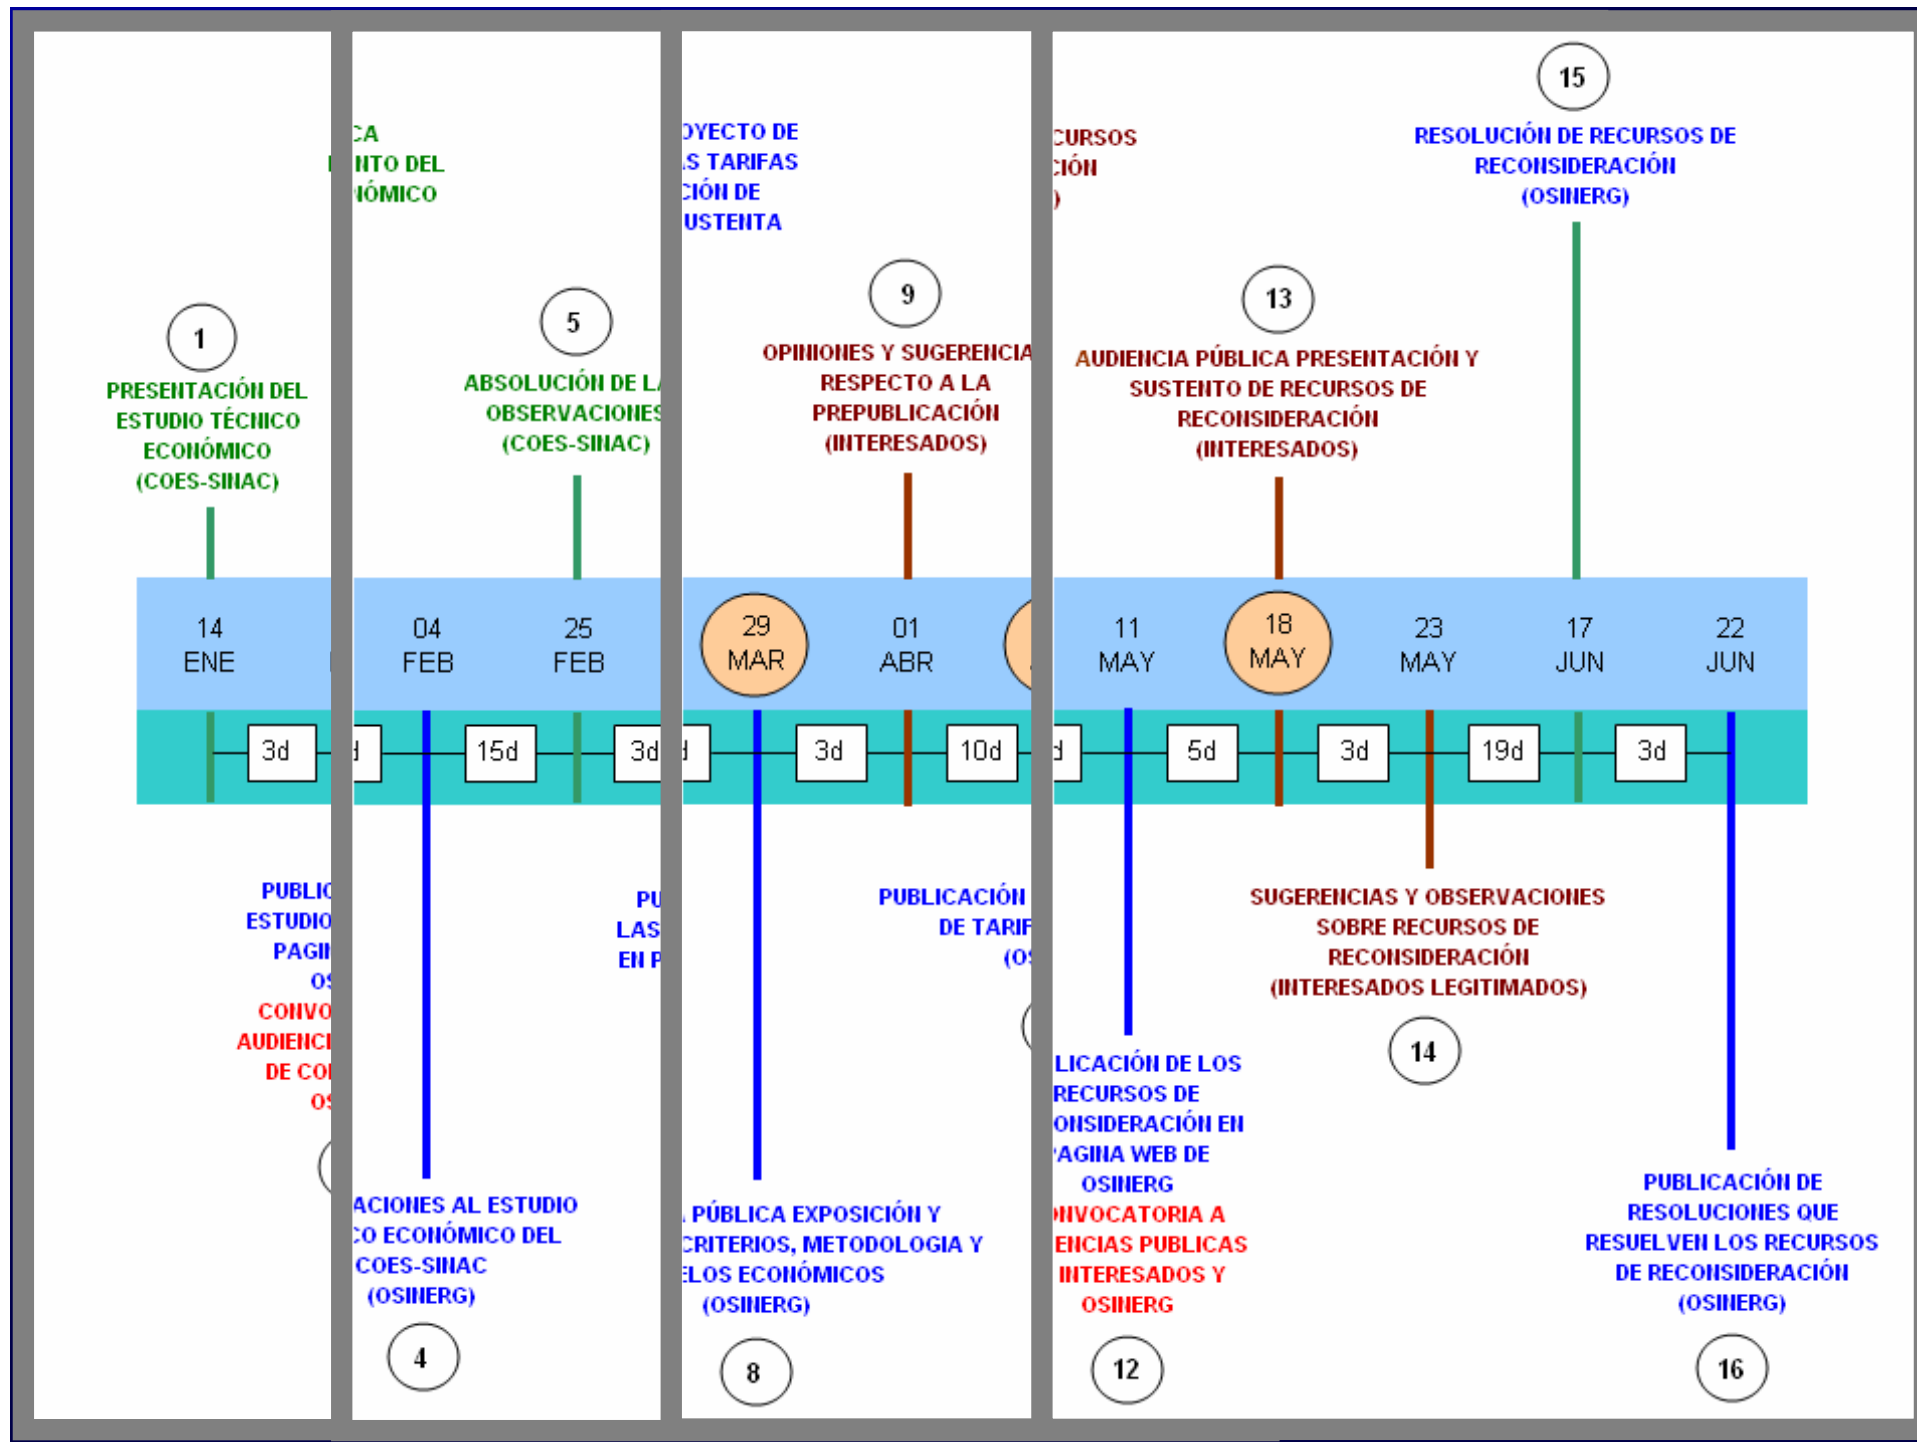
1
PRESENTACIÓN DEL ESTUDIO TÉCNICO ECONÓMICO (COES-SINAC)

14 ENE
3d

PUBLIC
ESTUDIO
PAGI
OS
CONVO
AUDIENCI
DE CO
OS

CA
NTO DEL
NÓMICO

5
ABSOLUCIÓN DE LA OBSERVACIONES (COES-SINAC)

04 FEB
25 FEB
15d
3d

ACIONES AL ESTUDIO
CO ECONÓMICO DEL
COES-SINAC
(OSINERG)
4

PU
LAS
EN P

OYECTO DE
S TARIFAS
CIÓN DE
USTENTA

9
OPINIONES Y SUGERENCIA RESPECTO A LA PREPUBLICACIÓN (INTERESADOS)

29 MAR
01 ABR
3d
10d

PUBLICACIÓN
DE TARIF
(OS

PÚBLICA EXPOSICIÓN Y
CRITERIOS, METODOLOGIA Y
LOS ECONÓMICOS
(OSINERG)
8

CURSOS
CIÓN
)

13
AUDIENCIA PÚBLICA PRESENTACIÓN Y SUSTENTO DE RECURSOS DE RECONSIDERACIÓN (INTERESADOS)

15
RESOLUCIÓN DE RECURSOS DE RECONSIDERACIÓN (OSINERG)

11 MAY
18 MAY
23 MAY
17 JUN
22 JUN
5d
3d
19d
3d

SUGERENCIAS Y OBSERVACIONES SOBRE RECURSOS DE RECONSIDERACIÓN (INTERESADOS LEGITIMADOS)
14

LICACIÓN DE LOS
RECURSOS DE
ONSIDERACIÓN EN
AGINA WEB DE
OSINERG
NVOCATORIA A
ENCIAS PUBLICAS
INTERESADOS Y
OSINERG
12

PUBLICACIÓN DE RESOLUCIONES QUE RESUELVEN LOS RECURSOS DE RECONSIDERACIÓN (OSINERG)
16